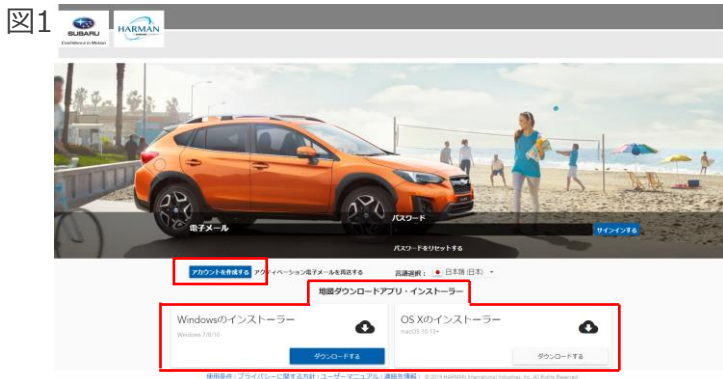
図1

SUBARU
Confidence in Motion

HARMAN

電子メール

パスワード

サインインする

パスワードをリセットする

アカウントを作成する

アクティベーション電子メールを再送する

言語選択： 日本語 (日本)

地図ダウンロードアプリ・インストーラー

Windowsのインストーラー
Windows 7/8/10

ダウンロードする

OS Xのインストーラー
macOS 10.13+

ダウンロードする

使用条件 | プライバシーに関する方針 | ユーザーマニュアル | 連絡先情報 © 2019 HARMAN International Industries, Inc. All Rights Reserved.